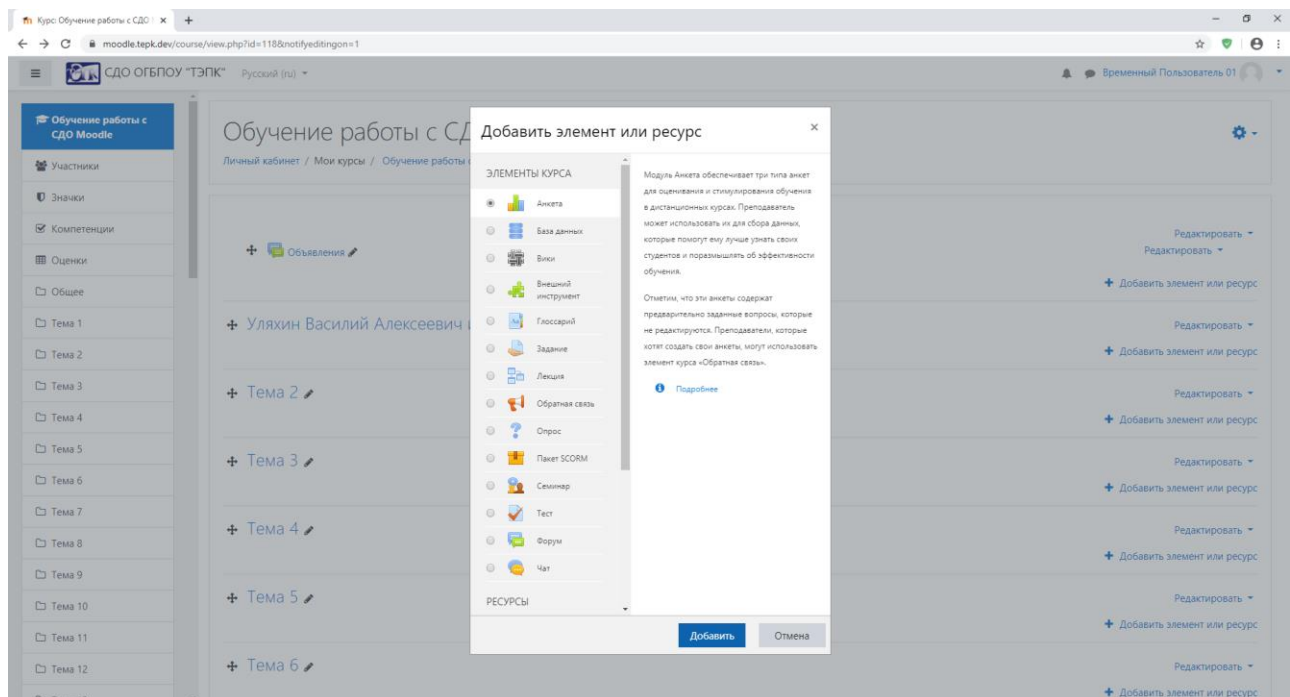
Курс: Обучение работы с СДО | ×

moodle.tepk.dev/course/view.php?id=118&notifyeditingon=1

СДО ОГБПОУ "ТЭПК" Русский (ru)

Временный Пользователь 01

Обучение работы с СДО Moodle
Участники
Значки
Компетенции
Оценки
Общее
Тема 1
Тема 2
Тема 3
Тема 4
Тема 5
Тема 6
Тема 7
Тема 8
Тема 9
Тема 10
Тема 11
Тема 12

Обучение работы с СД

Личный кабинет / Мои курсы / Обучение работы

Объявления

Уляхин Василий Алексеевич

Тема 2

Тема 3

Тема 4

Тема 5

Тема 6

Редактировать
Редактировать
Добавить элемент или ресурс
Редактировать
Добавить элемент или ресурс
Редактировать
Добавить элемент или ресурс
Редактировать
Добавить элемент или ресурс
Редактировать
Добавить элемент или ресурс
Редактировать
Добавить элемент или ресурс
Редактировать
Добавить элемент или ресурс

Добавить элемент или ресурс

ЭЛЕМЕНТЫ КУРСА
Анкета
База данных
Вики
Внешний инструмент
Глоссарий
Задание
Лекция
Обратная связь
Опрос
Пакет SCORM
Семинар
Тест
Форум
Чат
РЕСУРСЫ

Модуль Анкета обеспечивает три типа анкет для оценивания и стимулирования обучения в дистанционных курсах. Преподаватель может использовать их для сбора данных, которые помогут ему лучше узнать своих студентов и поразмышлять об эффективности обучения.

Отметим, что эти анкеты содержат предварительно заданные вопросы, которые не редактируются. Преподаватели, которые хотят создать свои анкеты, могут использовать элемент курса «Обратная связь».

Подробнее

Добавить
Отмена